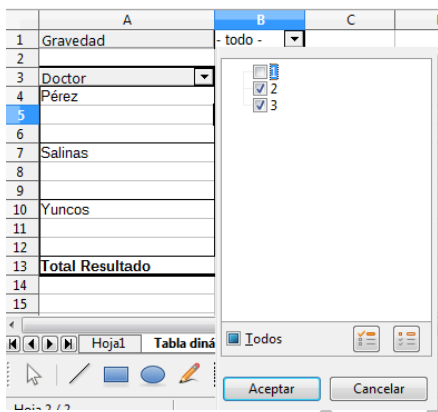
| | A | B | C |
|---|---|---|---|
| 1 | Gravedad | - todo - | |
| 2 | | | |
| 3 | Doctor | | |
| 4 | Pérez | | |
| 5 | | | |
| 6 | | | |
| 7 | Salinas | | |
| 8 | | | |
| 9 | | | |
| 10 | Yuncos | | |
| 11 | | | |
| 12 | | | |
| 13 | Total Resultado | | |
| 14 | | | |
| 15 | | | |

1
2
3

Todos

Hoja1 Tabla diná

Aceptar Cancelar

Hoja 2 / 2